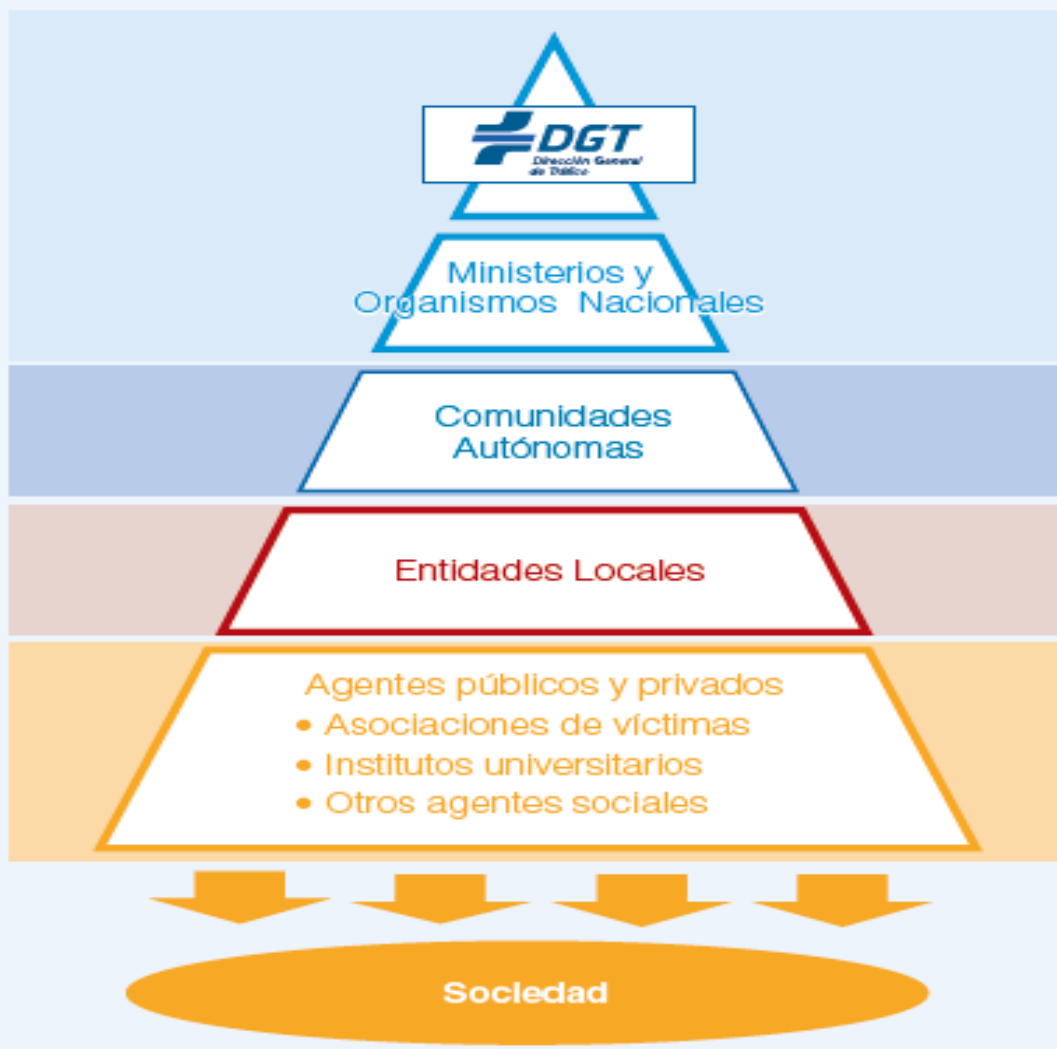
DGT
Dirección General de Tráfico

Ministerios y Organismos Nacionales

Comunidades Autónomas

Entidades Locales

Agentes públicos y privados
• Asociaciones de víctimas
• Institutos universitarios
• Otros agentes sociales

Sociedad